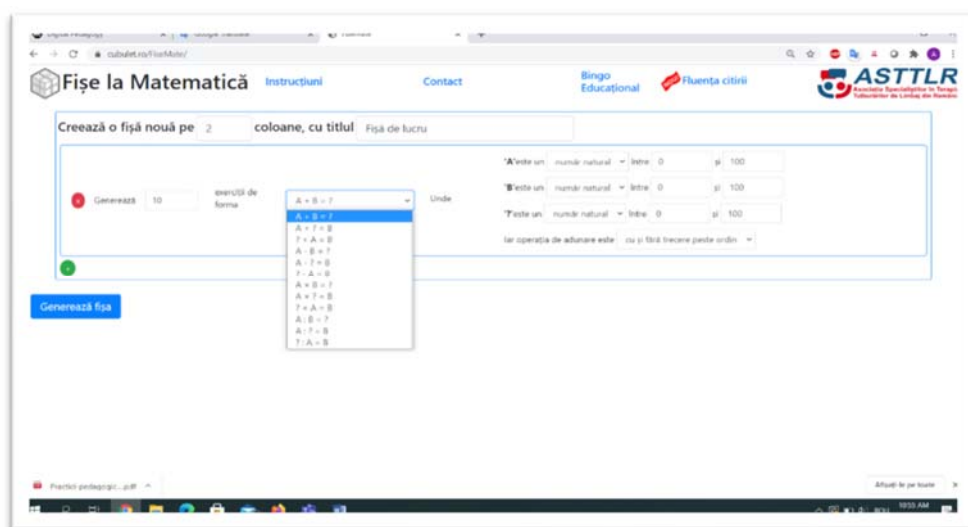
cubulet.ro/FiseMate/

Fișe la Matematică Instrucțiuni Contact Bingo Educațional Fluența citirii

ASTTLR
Asociația Specialiștilor în Terapia Tulburărilor de Limbaj din România

Creează o fișă nouă pe 2 coloane, cu titlul Fișă de lucru

x Generează 10 exerciții de forma A + B = ? Unde

"A" este un număr natural între 0 și 100
"B" este un număr natural între 0 și 100
"?" este un număr natural între 0 și 100
iar operația de adunare este cu și fără trecere peste ordin

A + B = ?
A + ? = B
? + A = B
A - B = ?
A - ? = B
? - A = B
A × B = ?
A × ? = B
? × A = B
A : B = ?
A : ? = B
? : A = B

+

Generează fișa

Practici pedagogic....pdf

Afișați tot

10:33 AM